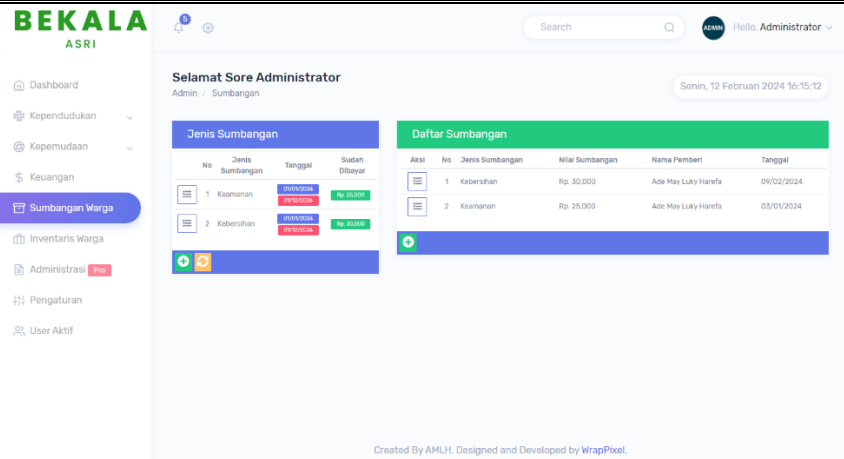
BEKALA
ASRI

5

Search

ADMIN Hello, Administrator

Dashboard
Kependudukan
Kepemudaan
Keuangan
Sumbangan Warga
Inventaris Warga
Administrasi Pro
Pengaturan
User Aktif

Selamat Sore Administrator
Admin / Sumbangan

Senin, 12 Februari 2024 16:15:12

Jenis Sumbangan

| | No | Jenis Sumbangan | Tanggal | Sudah Dibayar |
|---|---|---|---|---|
| | 1 | Keamanan | 01/01/2024 09/12/2024 | Rp. 25,000 |
| | 2 | Kebersihan | 01/01/2024 09/12/2024 | Rp. 30,000 |

Daftar Sumbangan

| Aksi | No | Jenis Sumbangan | Nilai Sumbangan | Nama Pemberi | Tanggal |
|---|---|---|---|---|---|
| | 1 | Kebersihan | Rp. 30,000 | Ade May Luky Harefa | 09/02/2024 |
| | 2 | Keamanan | Rp. 25,000 | Ade May Luky Harefa | 03/01/2024 |

Created By AMLH. Designed and Developed by WrapPixel.